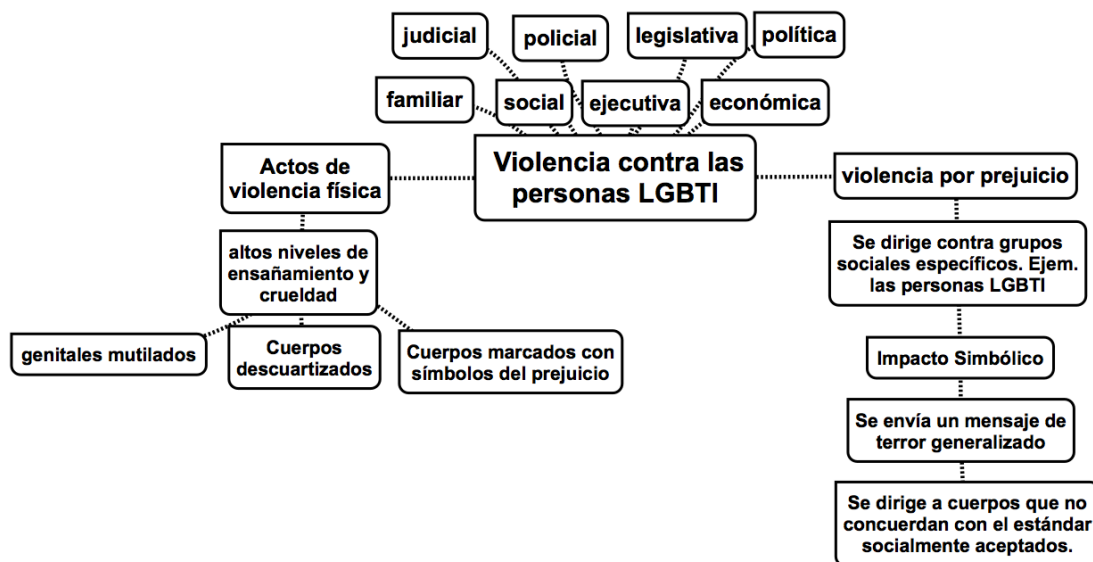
judicial

policial

legislativa

política

familiar

social

ejecutiva

económica

Violencia contra las personas LGBTI

Actos de violencia física

altos niveles de ensañamiento y crueldad

genitales mutilados

Cuerpos descuartizados

Cuerpos marcados con símbolos del prejuicio

violencia por prejuicio

Se dirige contra grupos sociales específicos. Ejem. las personas LGBTI

Impacto Simbólico

Se envía un mensaje de terror generalizado

Se dirige a cuerpos que no concuerdan con el estándar socialmente aceptados.